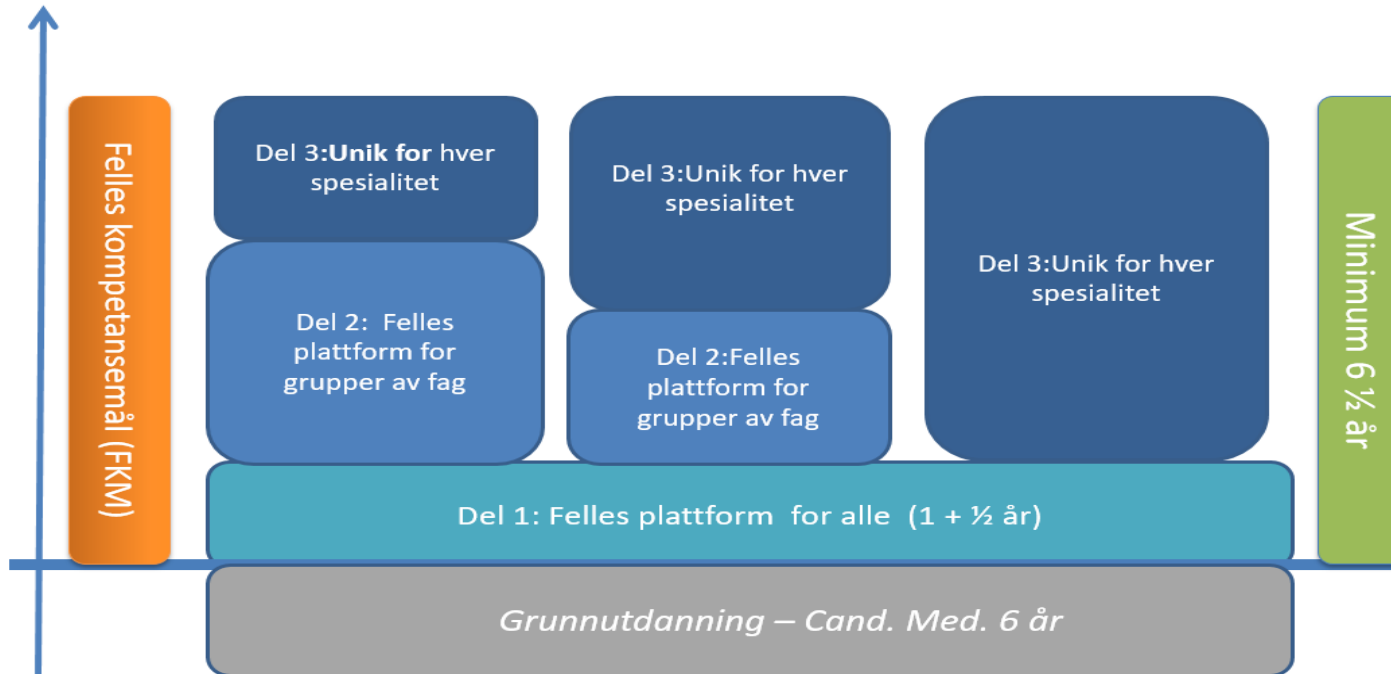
Felles kompetansemål (FKM)

Del 3:**Unik for** hver spesialitet

Del 2: Felles plattform for grupper av fag

Del 3:Unik for hver spesialitet

Del 2:Felles plattform for grupper av fag

Del 3:Unik for hver spesialitet

Minimum 6 ½ år

Del 1: Felles plattform for alle (1 + ½ år)

*Grunnutdanning – Cand. Med. 6 år*